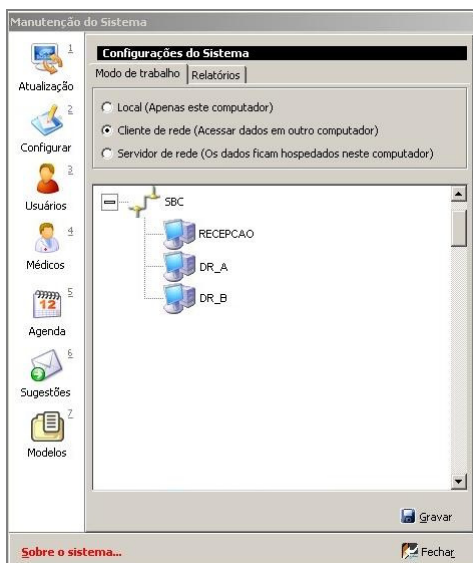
Manutenção do Sistema

1
Atualização
2
Configurar
3
Usuários
4
Médicos
5
12
Agenda
6
Sugestões
7
Modelos

Configurações do Sistema

Modo de trabalho | Relatórios

Local (Apenas este computador)
Cliente de rede (Acessar dados em outro computador)
Servidor de rede (Os dados ficam hospedados neste computador)

SBC
RECEPCAO
DR_A
DR_B

Gravar

Sobre o sistema...

Fechar